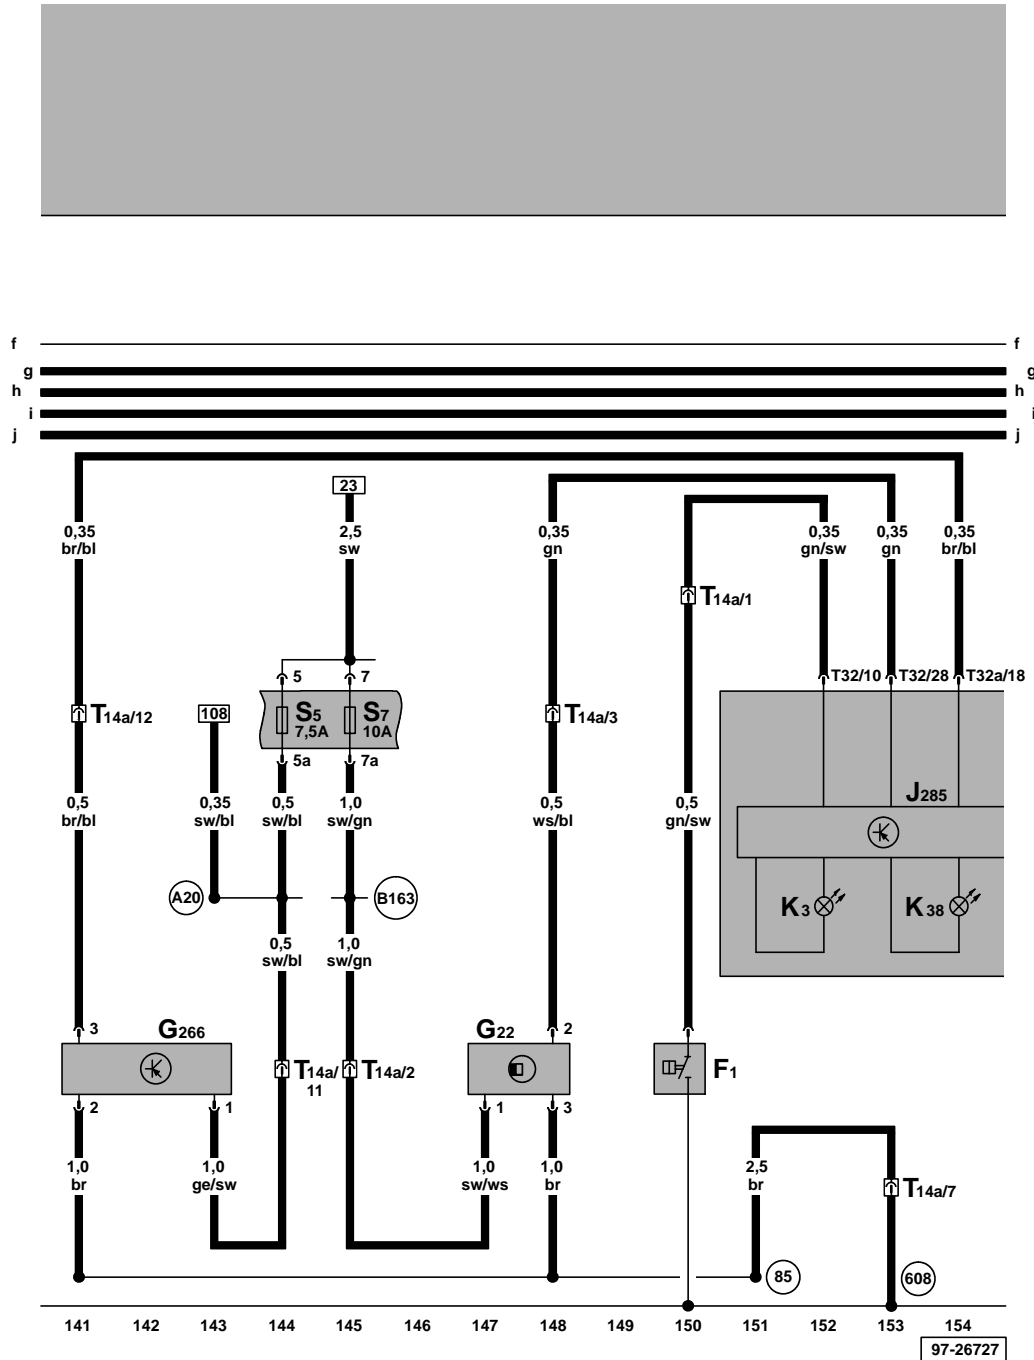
f f
g g
h h
i i
j j

23
0,35 br/bl
2,5 sw
0,35 gn
0,35 gn/sw
0,35 gn
0,35 br/bl

$T_{14a/1}$

5 7
T32/10 T32/28 T32a/18

$T_{14a/12}$
108
$S_5$ 7,5A
$S_7$ 10A
$T_{14a/3}$

5a 7a

0,5 br/bl
0,35 sw/bl
0,5 sw/bl
1,0 sw/gn
0,5 ws/bl
0,5 gn/sw
$J_{285}$

A20
B163
$K_3$
$K_{38}$

0,5 sw/bl
1,0 sw/gn

3
$G_{266}$
$G_{22}$
2

$T_{14a/11}$
$T_{14a/2}$
$F_1$

2 1
1 3

1,0 br
1,0 ge/sw
1,0 sw/ws
1,0 br
2,5 br
$T_{14a/7}$

85
608

141 142 143 144 145 146 147 148 149 150 151 152 153 154
97-26727